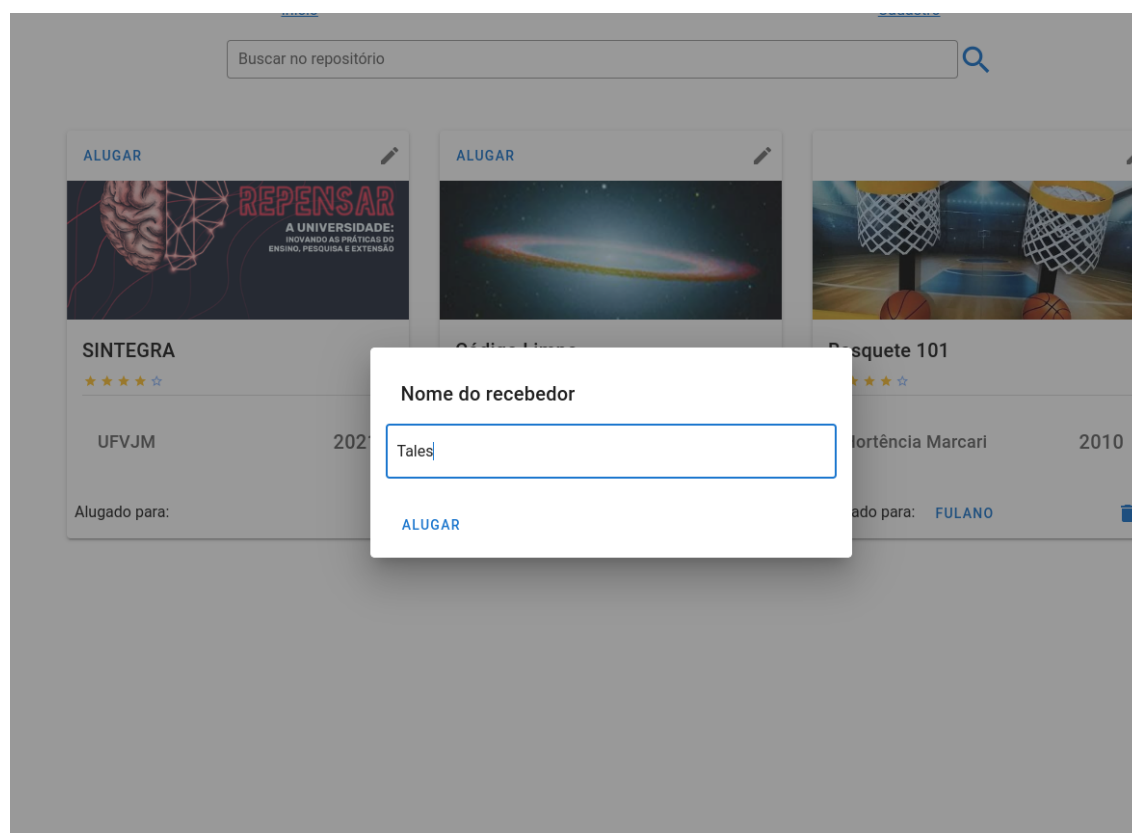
Buscar no repositório

ALUGAR

REPENSAR
A UNIVERSIDADE:
INOVANDO AS PRÁTICAS DO ENSINO, PESQUISA E EXTENSÃO

SINTEGRA

UFVJM 202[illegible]

Alugado para:

ALUGAR

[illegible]squete 101

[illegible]ortência Marcari 2010

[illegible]ado para: FULANO

Nome do recebedor

Tales

ALUGAR